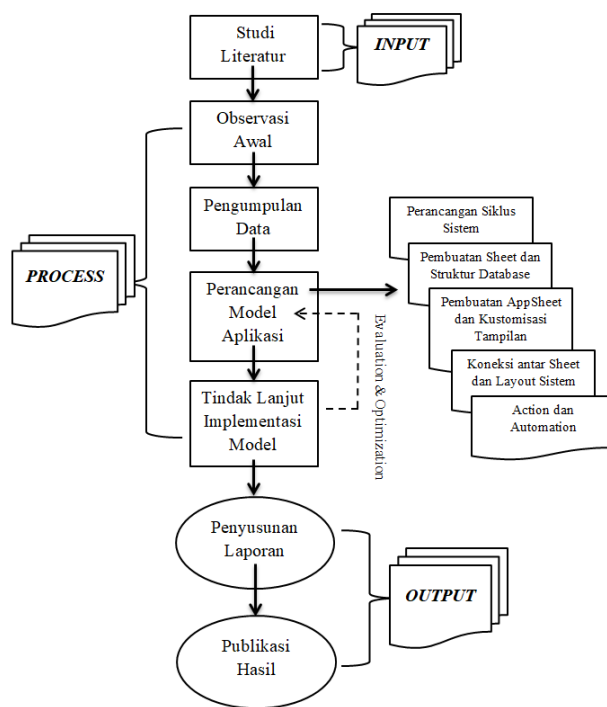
Studi Literatur

INPUT

Observasi Awal

Pengumpulan Data

PROCESS

Perancangan Model Aplikasi

Tindak Lanjut Implementasi Model

Evaluation & Optimization

Perancangan Siklus Sistem

Pembuatan Sheet dan Struktur Database

Pembuatan AppSheet dan Kustomisasi Tampilan

Koneksi antar Sheet dan Layout Sistem

Action dan Automation

Penyusunan Laporan

OUTPUT

Publikasi Hasil